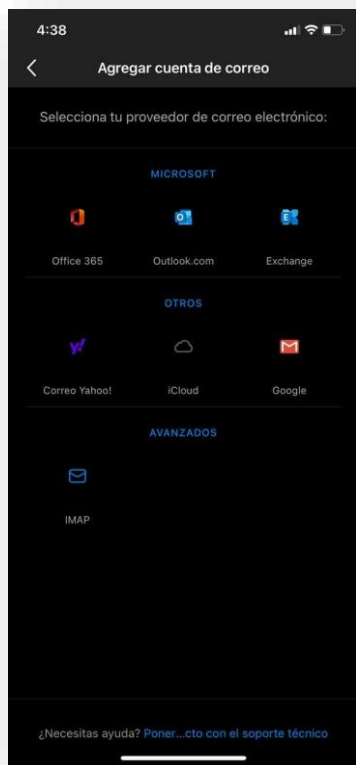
4:38

Agregar cuenta de correo

Selecciona tu proveedor de correo electrónico:

MICROSOFT

Office 365

Outlook.com

Exchange

OTROS

Correo Yahoo!

iCloud

Google

AVANZADOS

IMAP

¿Necesitas ayuda? Poner...cto con el soporte técnico